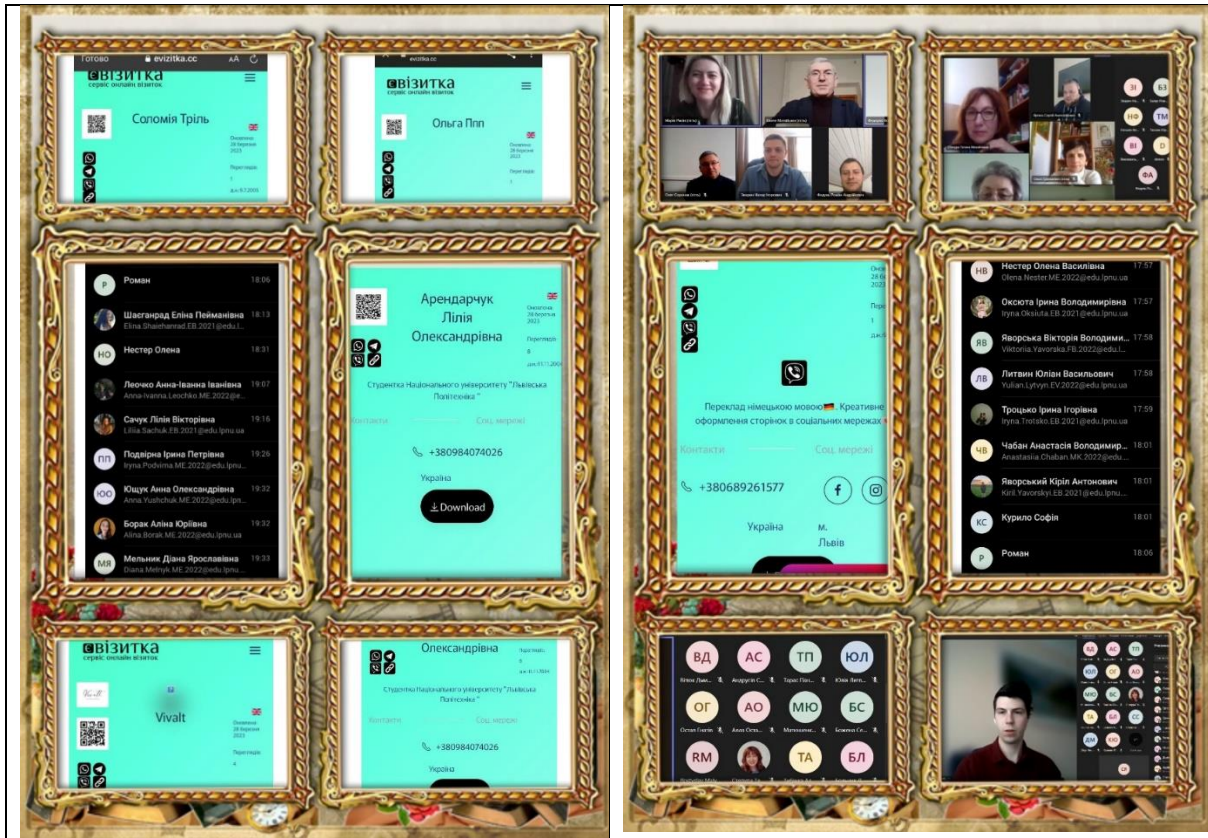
Готово evizitka.cc aA

eВізитка
сервіс онлайн візиток

Соломія Тріль

Оновлено 28 березня 2023

Переглядів 1

д.н. 8.7.2005

evizitka.cc

eВізитка
сервіс онлайн візиток

Ольга Ппп

Оновлено 28 березня 2023

Переглядів 1

Роман 18:06

Шаєганрад Еліна Пейманівна 18:13
Elina.Shaiehanrad.EB.2021@edu.l...

Нестер Олена 18:31

Леочко Анна-Іванна Іванівна 19:07
Anna-Ivanna.Leochko.ME.2022@e...

Сачук Лілія Вікторівна 19:16
Liliia.Sachuk.EB.2021@edu.lpnu.ua

Подвірна Ірина Петрівна 19:26
Iryna.Podvirna.ME.2022@edu.lpnu...

Ющук Анна Олександрівна 19:32
Anna.Yushchuk.ME.2022@edu.lpn...

Борак Аліна Юріївна 19:32
Alina.Borak.ME.2022@edu.lpnu.ua

Мельник Діана Ярославівна 19:33
Diana.Melnyk.ME.2022@edu.lpnu...

Арендарчук Лілія Олександрівна

Оновлено 28 березня 2023

Переглядів 8

д.н. 01.11.2005

Студентка Національного університету "Львівська Політехніка "

Контакти Соц. мережі

+380984074026

Україна

Download

eВізитка
сервіс онлайн візиток

Vivalt

Оновлено 28 березня 2023

Переглядів 4

Олександрівна

Студентка Національного університету "Львівська Політехніка "

Контакти Соц. мережі

+380984074026

Україна

Переклад німецькою мовою. Креативне оформлення сторінок в соціальних мережах

Контакти Соц. мережі

+380689261577

Україна м. Львів

Нестер Олена Василівна 17:57
Olena.Nester.ME.2022@edu.lpnu.ua

Оксюта Ірина Володимирівна 17:57
Iryna.Oksiuta.EB.2021@edu.lpnu.ua

Яворська Вікторія Володими... 17:58
Viktoriia.Yavorska.FB.2022@edu.l...

Литвин Юліан Васильович 17:58
Yulian.Lytvyn.EV.2022@edu.lpnu.ua

Троцько Ірина Ігорівна 17:59
Iryna.Trotsko.EB.2021@edu.lpnu.ua

Чабан Анастасія Володимир... 18:01
Anastasiia.Chaban.MK.2022@edu...

Яворський Кірил Антонович 18:01
Kiril.Yavorskyi.EB.2021@edu.lpnu.ua

Курило Софія 18:01

Роман 18:06

ВД АС ТП ЮЛ
ОГ АО МЮ БС
RM ТА БЛ